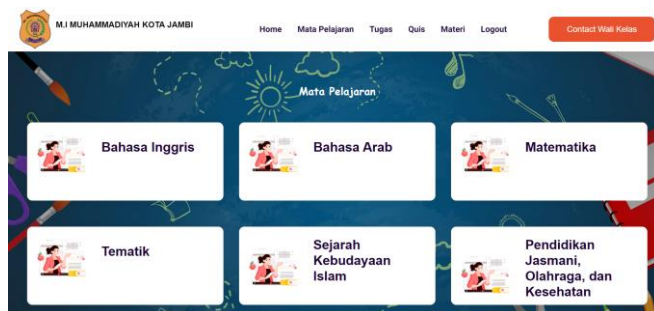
M.I MUHAMMADIYAH KOTA JAMBI

Home Mata Pelajaran Tugas Quis Materi Logout

Contact Wali Kelas

Mata Pelajaran

Bahasa Inggris

Bahasa Arab

Matematika

Tematik

Sejarah Kebudayaan Islam

Pendidikan Jasmani, Olahraga, dan Kesehatan